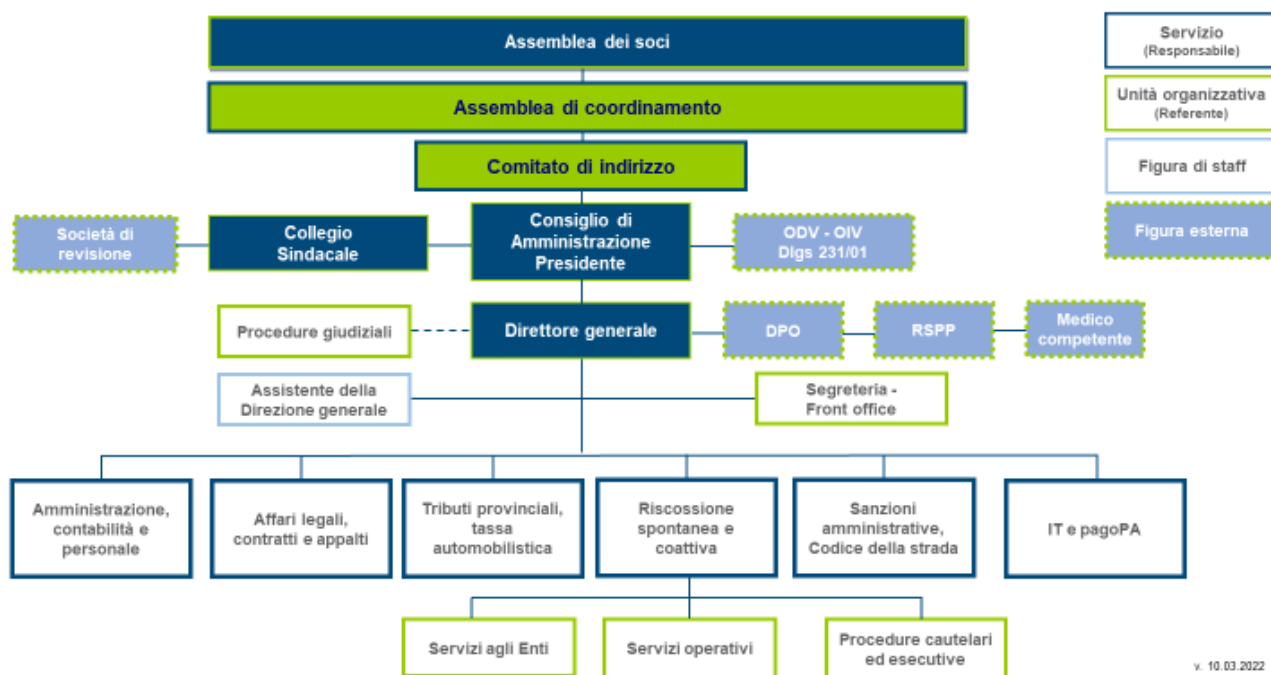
Assemblea dei soci

Assemblea di coordinamento

Comitato di indirizzo

Servizio
(Responsabile)

Unità organizzativa
(Referente)

Figura di staff

Figura esterna

Società di revisione

Collegio Sindacale

Consiglio di Amministrazione Presidente

ODV - OIV
Dlgs 231/01

Procedure giudiziali

Direttore generale

DPO

RSPP

Medico competente

Assistente della Direzione generale

Segreteria - Front office

Amministrazione, contabilità e personale

Affari legali, contratti e appalti

Tributi provinciali, tassa automobilistica

Riscossione spontanea e coattiva

Sanzioni amministrative, Codice della strada

IT e pagoPA

Servizi agli Enti

Servizi operativi

Procedure cautelari ed esecutive

v. 10.03.2022